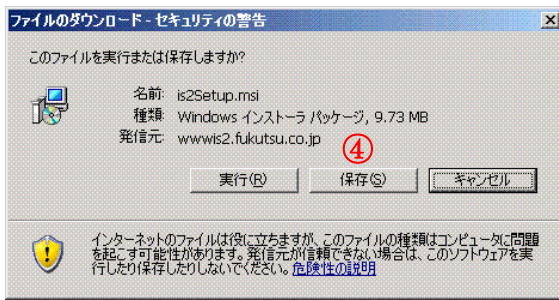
ファイルのダウンロード - セキュリティの警告

このファイルを実行または保存しますか?

名前: is2Setup.msi
種類: Windows インストーラ パッケージ, 9.73 MB
発信元: wwwis2.fukutsu.co.jp

④

実行(R) 保存(S) キャンセル

インターネットのファイルは役に立ちますが、このファイルの種類はコンピュータに問題を起こす可能性があります。発信元が信頼できない場合は、このソフトウェアを実行したり保存したりしないでください。危険性の説明